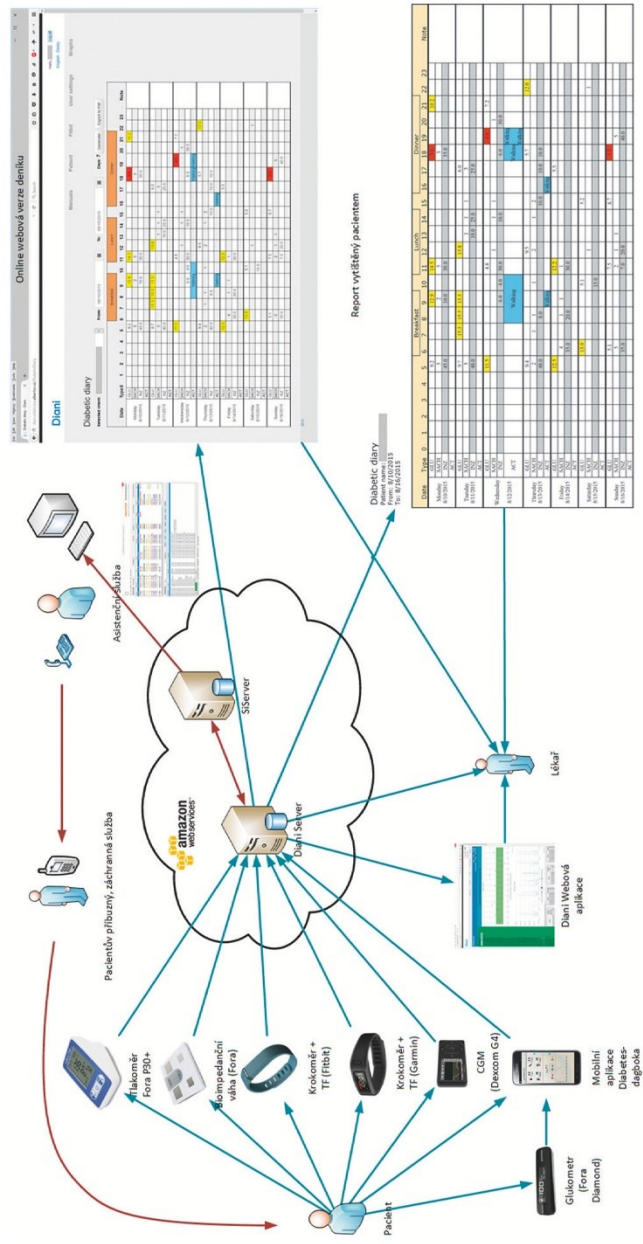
Online webová verze deníku

Diani

Diabetic diary

Monitoring Patient Fitbit User settings Graphs

Date Type 0 1 2 3 4 5 6 7 8 9 10 11 12 13 14 15 16 17 18 19 20 21 22 23 Note

Report vytištěný pacientem

Diabetic diary
Patient name:
From: 8/10/2015
To: 8/16/2015

Breakfast Lunch Dinner

| Date | Type | 0 | 1 | 2 | 3 | 4 | 5 | 6 | 7 | 8 | 9 | 10 | 11 | 12 | 13 | 14 | 15 | 16 | 17 | 18 | 19 | 20 | 21 | 22 | 23 | Note |
|---|---|---|---|---|---|---|---|---|---|---|---|---|---|---|---|---|---|---|---|---|---|---|---|---|---|---|
| Monday 8/10/2015 | GLU SACH INZ ACT | | | | | | | | | | | | | | | | | | | | | | | | | |
| Tuesday 8/11/2015 | GLU SACH INZ ACT | | | | | | | | | | | | | | | | | | | | | | | | | |
| Wednesday 8/12/2015 | GLU SACH INZ ACT | | | | | | | | | | Walking | | | | | | | | | | Walking | | | | | |
| Thursday 8/13/2015 | GLU SACH INZ | | | | | | | | | | | | | | | | | | | | | | | | | |
| Friday 8/14/2015 | GLU SACH INZ | | | | | | | | | | | | | | | | | | | | | | | | | |
| Saturday 8/15/2015 | GLU SACH INZ | | | | | | | | | | | | | | | | | | | | | | | | | |
| Sunday 8/16/2015 | GLU SACH INZ | | | | | | | | | | | | | | | | | | | | | | | | | |

Asistenční služba

SiServer

amazon web services

Diani Server

Pacientův příbuzný, záchranná služba

Lékař

Diani Webová aplikace

Tlakoměr Fora P30+

Bioimpedanční váha (Fora)

Krokoměr + TF (Fitbit)

Krokoměr + TF (Garmin)

CGM (Dexcom G4)

Mobilní aplikace Diabetes-dagboka

Glukometr (Fora Diamond)

Pacient